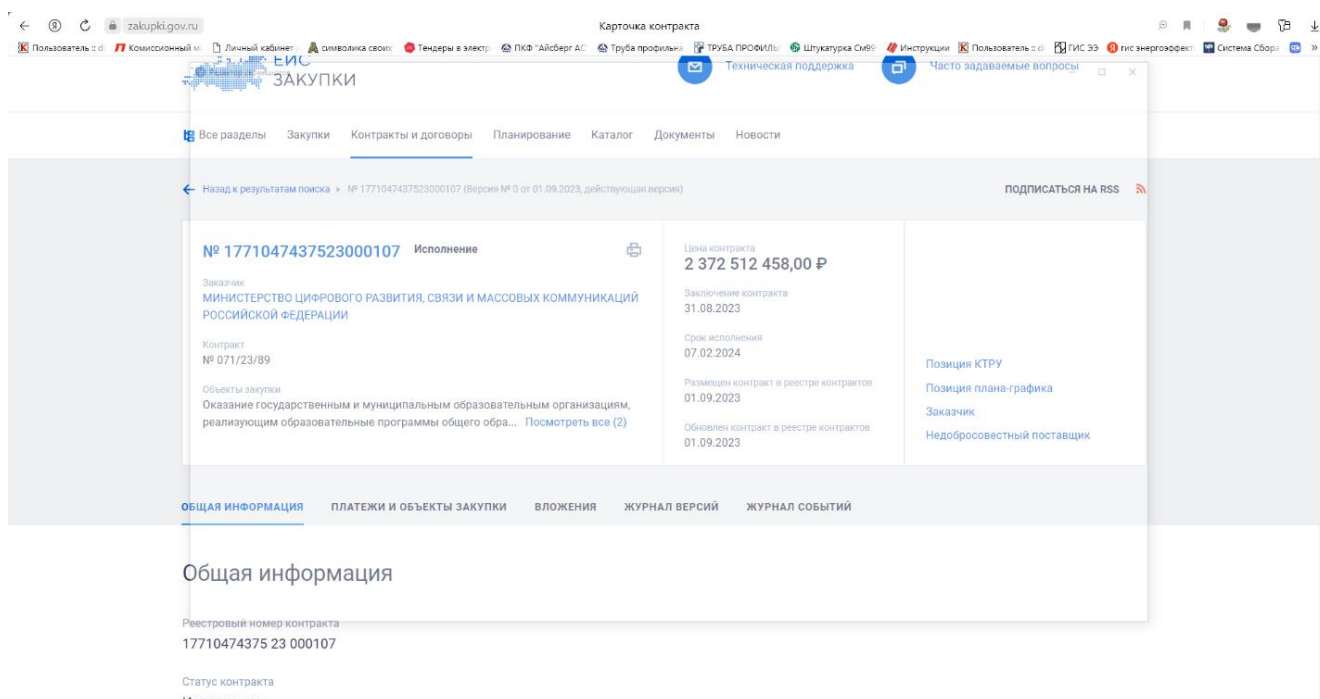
zakupki.gov.ru
Карточка контракта

Пользователь :: с | Комиссионный м | Личный кабинет | символика своих | Тендеры в электр | ПКФ "Айсберг АС | Труба профильна | ТРУБА ПРОФИЛЬ | Штукатурка См99 | Инструкции | Пользователь :: с | ГИС ЭЭ | гис энергоэффект | Система Сбора

ЕИС ЗАКУПКИ

Техническая поддержка

Часто задаваемые вопросы

Все разделы   Закупки   Контракты и договоры   Планирование   Каталог   Документы   Новости

Назад к результатам поиска › № 1771047437523000107 (Версия № 0 от 01.09.2023, действующая версия)

ПОДПИСАТЬСЯ НА RSS

№ 1771047437523000107 Исполнение

Заказчик
МИНИСТЕРСТВО ЦИФРОВОГО РАЗВИТИЯ, СВЯЗИ И МАССОВЫХ КОММУНИКАЦИЙ РОССИЙСКОЙ ФЕДЕРАЦИИ

Контракт
№ 071/23/89

Объекты закупки
Оказание государственным и муниципальным образовательным организациям, реализующим образовательные программы общего обра... Посмотреть все (2)

Цена контракта
2 372 512 458,00 ₽

Заключение контракта
31.08.2023

Срок исполнения
07.02.2024

Размещен контракт в реестре контрактов
01.09.2023

Обновлен контракт в реестре контрактов
01.09.2023

Позиция КТРУ
Позиция плана-графика
Заказчик
Недобросовестный поставщик

ОБЩАЯ ИНФОРМАЦИЯ   ПЛАТЕЖИ И ОБЪЕКТЫ ЗАКУПКИ   ВЛОЖЕНИЯ   ЖУРНАЛ ВЕРСИЙ   ЖУРНАЛ СОБЫТИЙ

Общая информация

Реестровый номер контракта
17710474375 23 000107

Статус контракта
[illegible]